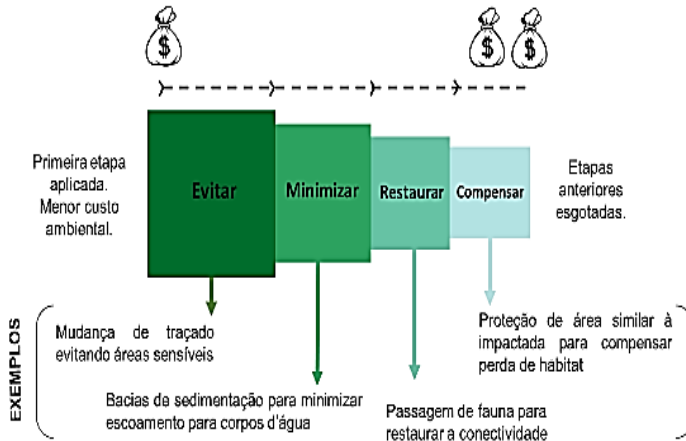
$

$ $

Primeira etapa aplicada. Menor custo ambiental.

Evitar

Minimizar

Restaurar

Compensar

Etapas anteriores esgotadas.

EXEMPLOS

Mudança de traçado evitando áreas sensíveis

Bacias de sedimentação para minimizar escoamento para corpos d'água

Passagem de fauna para restaurar a conectividade

Proteção de área similar à impactada para compensar perda de habitat